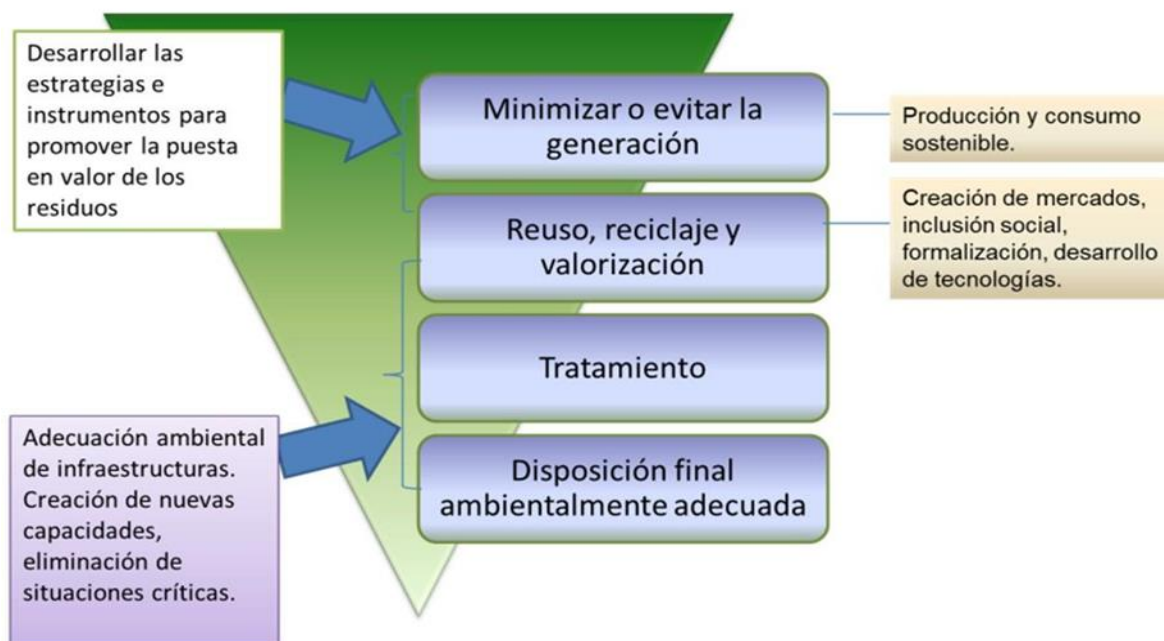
Desarrollar las estrategias e instrumentos para promover la puesta en valor de los residuos

Minimizar o evitar la generación

Producción y consumo sostenible.

Reuso, reciclaje y valorización

Creación de mercados, inclusión social, formalización, desarrollo de tecnologías.

Tratamiento

Adecuación ambiental de infraestructuras. Creación de nuevas capacidades, eliminación de situaciones críticas.

Disposición final ambientalmente adecuada